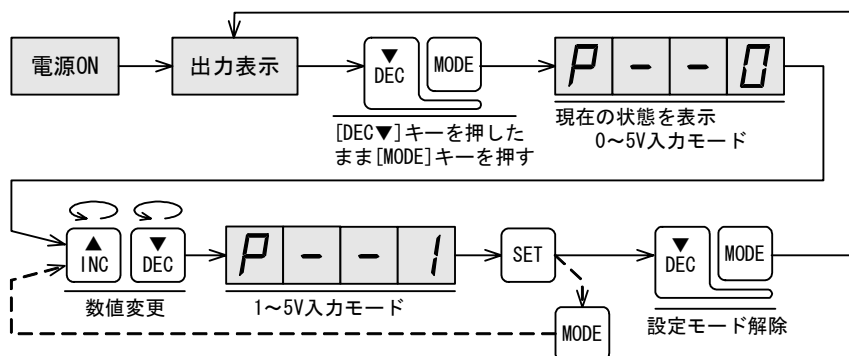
電源ON

出力表示

▼
DEC

MODE

[DEC▼]キーを押したまま[MODE]キーを押す

P - - 0

現在の状態を表示
0～5V入力モード

▲
INC

▼
DEC

数値変更

P - - 1

1～5V入力モード

SET

MODE

▼
DEC

MODE

設定モード解除